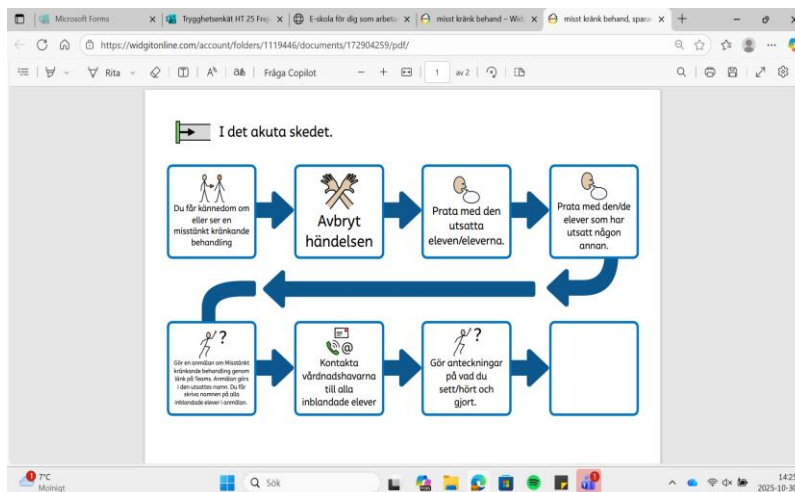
Microsoft Forms
Trygghetsenkät HT 25 Frej
E-skola för dig som arbeta
misst kränk behand – Wid
misst kränk behand, sparac

https://widgitonline.com/account/folders/1119446/documents/172904259/pdf/

Rita
Fråga Copilot
1
av 2

I det akuta skedet.

Du får kännedom om eller ser en misstänkt kränkande behandling

Avbryt händelsen

Prata med den utsatta eleven/eleverna.

Prata med den/de elever som har utsatt någon annan.

Gör en anmälan om Misstänkt kränkande behandling genom länk på Teams. Anmälan görs i den utsattes namn. Du får skriva namnen på alla inblandade elever i anmälan.

Kontakta vårdnadshavarna till alla inblandade elever

Gör anteckningar på vad du sett/hört och gjort.

7°C
Molnigt
Sök
14:25
2025-10-30